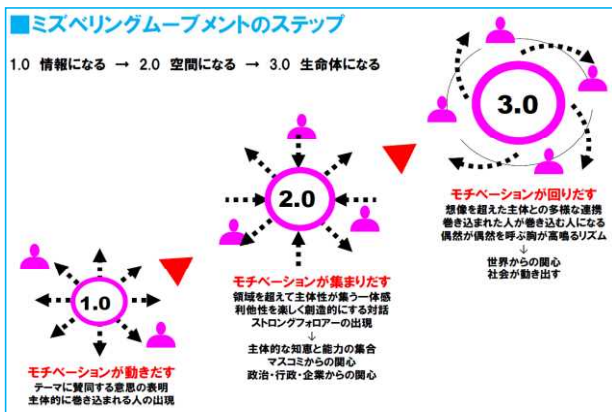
■ミズベリングムーブメントのステップ

1.0 情報になる → 2.0 空間になる → 3.0 生命体になる

3.0

モチベーションが回りだす
想像を超えた主体との多様な連携
巻き込まれた人が巻き込む人になる
偶然が偶然を呼ぶ胸が高鳴るリズム
↓
世界からの関心
社会が動き出す

2.0

モチベーションが集まりだす
領域を超えて主体性が集う一体感
利他性を楽しく創造的にする対話
ストロングフォロアーの出現
↓
主体的な知恵と能力の集合
マスコミからの関心
政治・行政・企業からの関心

1.0

モチベーションが動きだす
テーマに賛同する意思の表明
主体的に巻き込まれる人の出現